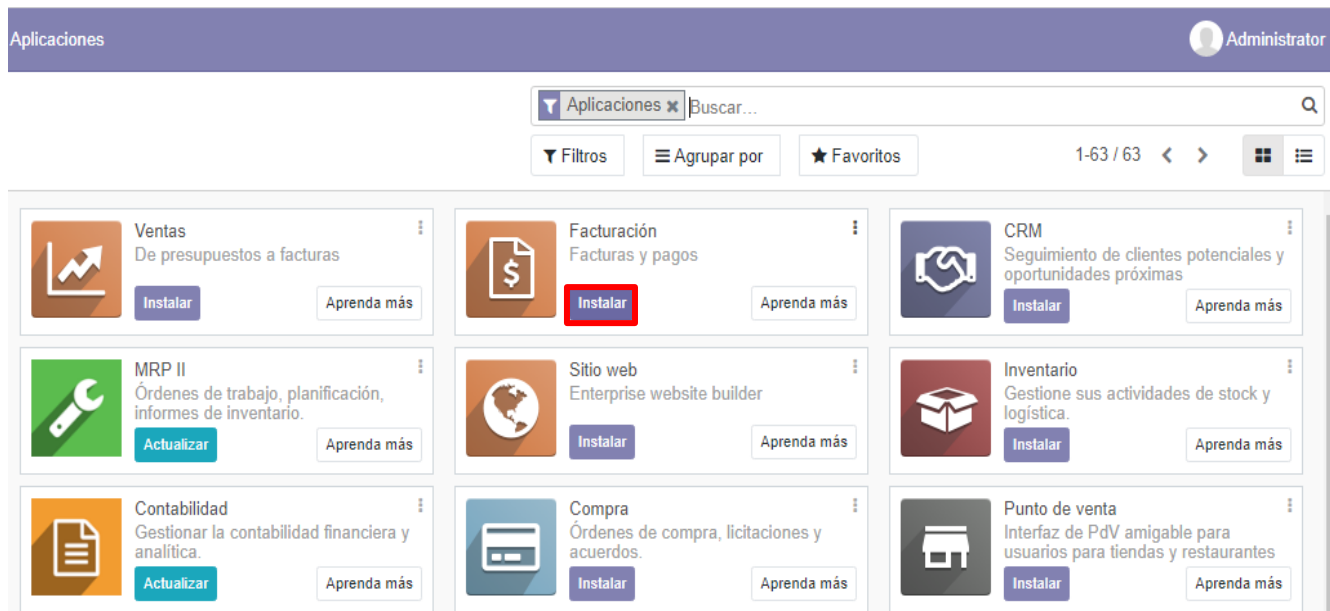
Aplicaciones

Administrator

Aplicaciones ✖ Buscar...

Filtros

Agrupar por

Favoritos

1-63 / 63

Ventas
De presupuestos a facturas
Instalar
Aprenda más

Facturación
Facturas y pagos
Instalar
Aprenda más

CRM
Seguimiento de clientes potenciales y oportunidades próximas
Instalar
Aprenda más

MRP II
Órdenes de trabajo, planificación, informes de inventario.
Actualizar
Aprenda más

Sitio web
Enterprise website builder
Instalar
Aprenda más

Inventario
Gestione sus actividades de stock y logística.
Instalar
Aprenda más

Contabilidad
Gestionar la contabilidad financiera y analítica.
Actualizar
Aprenda más

Compra
Órdenes de compra, licitaciones y acuerdos.
Instalar
Aprenda más

Punto de venta
Interfaz de PdV amigable para usuarios para tiendas y restaurantes
Instalar
Aprenda más